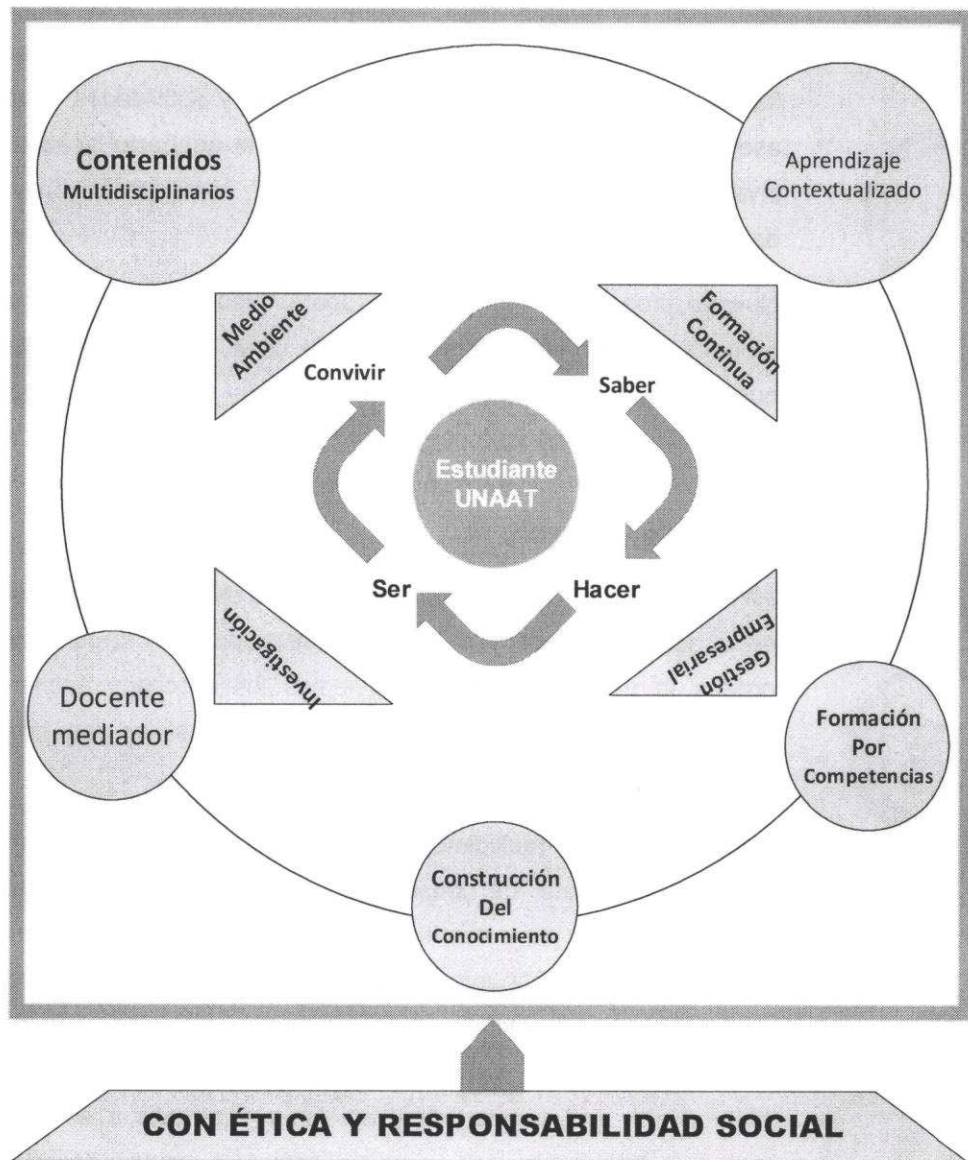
Contenidos
Multidisciplinarios

Aprendizaje
Contextualizado

Medio Ambiente

Formación Continua

Convivir

Saber

Estudiante
UNAAT

Ser

Hacer

Investigación

Gestión Empresarial

Docente
mediador

Formación
Por
Competencias

Construcción
Del
Conocimiento

CON ÉTICA Y RESPONSABILIDAD SOCIAL